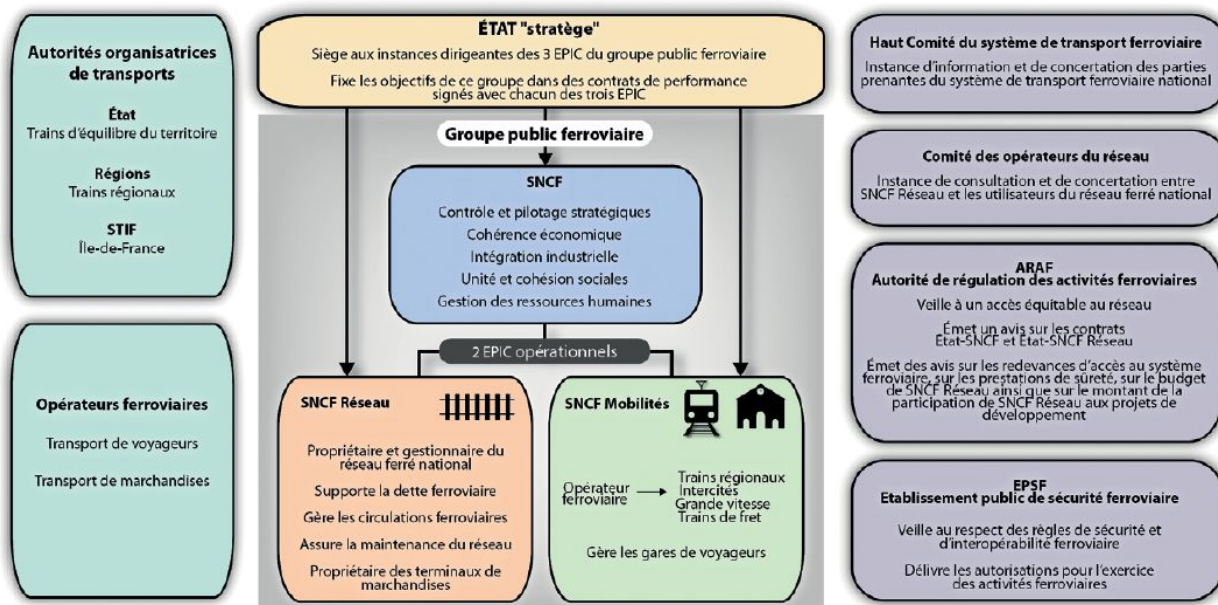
Autorités organisatrices de transports

État
Trains d'équilibre du territoire

Régions
Trains régionaux

STIF
Île-de-France

Opérateurs ferroviaires

Transport de voyageurs

Transport de marchandises

ÉTAT "stratège"
Siège aux instances dirigeantes des 3 EPIC du groupe public ferroviaire

Fixe les objectifs de ce groupe dans des contrats de performance signés avec chacun des trois EPIC

Groupe public ferroviaire

SNCF
Contrôle et pilotage stratégiques
Cohérence économique
Intégration industrielle
Unité et cohésion sociales
Gestion des ressources humaines

2 EPIC opérationnels

SNCF Réseau

Propriétaire et gestionnaire du réseau ferré national

Supporte la dette ferroviaire

Gère les circulations ferroviaires

Assure la maintenance du réseau

Propriétaire des terminaux de marchandises

SNCF Mobilités

Opérateur ferroviaire → Trains régionaux
Intercités
Grande vitesse
Trains de fret

Gère les gares de voyageurs

Haut Comité du système de transport ferroviaire
Instance d'information et de concertation des parties prenantes du système de transport ferroviaire national

Comité des opérateurs du réseau
Instance de consultation et de concertation entre SNCF Réseau et les utilisateurs du réseau ferré national

ARAF
Autorité de régulation des activités ferroviaires
Veille à un accès équitable au réseau

Émet un avis sur les contrats Etat-SNCF et Etat-SNCF Réseau

Émet des avis sur les redevances d'accès au système ferroviaire, sur les prestations de sûreté, sur le budget de SNCF Réseau ainsi que sur le montant de la participation de SNCF Réseau aux projets de développement

EPSF
Etablissement public de sécurité ferroviaire
Veille au respect des règles de sécurité et d'interopérabilité ferroviaire

Délivre les autorisations pour l'exercice des activités ferroviaires